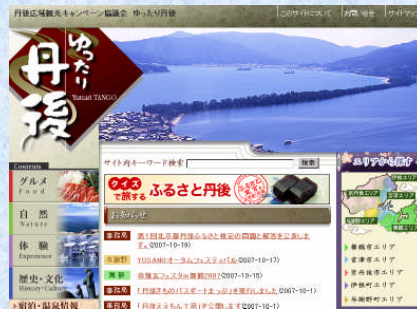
丹後広域観光キャンペーン協議会　ゆったり丹後

このサイトについて　お問い合せ

ゆったり
丹後
Yuttari TANGO

Contents

グルメ
Food

自然
Nature

体験
Experience

歴史・文化
History・Culture

宿泊・温泉情報

サイト内キーワード検索　検索

クイズで旅する　ふるさと丹後

お知らせ

事務局　第1回丹後ふるさと検定の問題と解答を公開します (2007-10-19)

与謝野　YOSANOオータムフェスティバル (2007-10-17)

舞鶴　赤レンガフェスタin舞鶴2007 (2007-10-15)

事務局　「丹後ええもん」バスツアーまっぷ（ﾞ発行しました (2007-10-1)

事務局　「丹後ええもん」「丹」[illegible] (2007-10-1)

エリアから探す

舞鶴市エリア
宮津市エリア
京丹後市エリア
伊根町エリア
与謝野町エリア